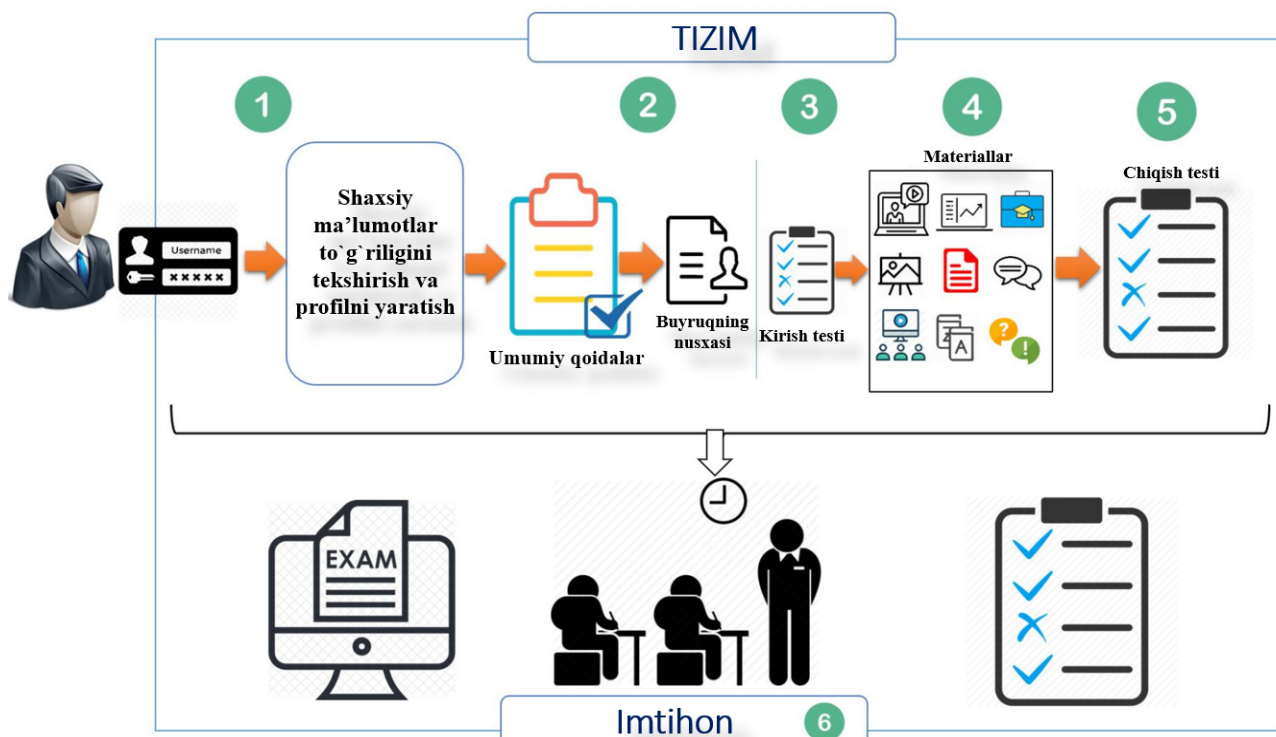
TIZIM

1

Username
*****

Shaxsiy ma’lumotlar to`g`riligini tekshirish va profilni yaratish

2

Umumiy qoidalar

Buyruqning nusxasi

3

Kirish testi

4

Materiallar

A

5

Chiqish testi

EXAM

Imtihon

6